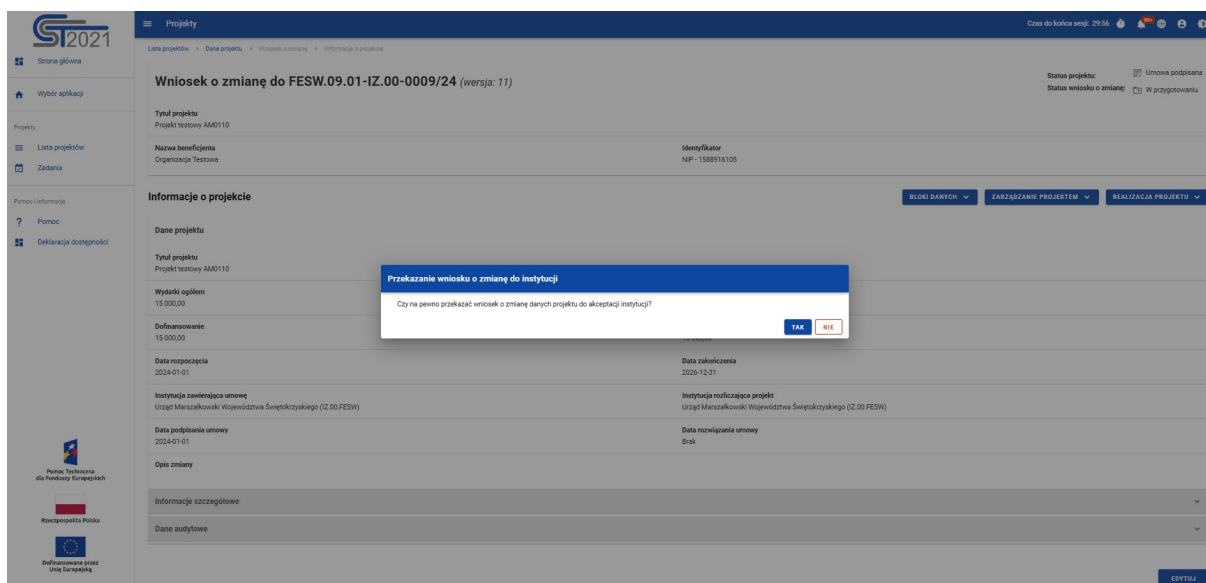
SL2021

Strona główna

Wybór aplikacji

Projekty

Lista projektów

Zadania

Pomoc i informacje

Pomoc

Deklaracja dostępności

Pomoc Techniczna dla Funduszy Europejskich

Rzeczpospolita Polska

Dofinansowane przez Unię Europejską

Projekty

Czas do końca sesji: 29:56

99+

Lista projektów > Dane projektu > Wniosek o zmianę > Informacje o projekcie

Wniosek o zmianę do FESW.09.01-IZ.00-0009/24 (wersja: 11)

Status projektu: Umowa podpisana
Status wniosku o zmianę: W przygotowaniu

Tytuł projektu
Projekt testowy AM0110

Nazwa beneficjenta
Organizacja Testowa

Identyfikator
NIP - 1588916105

Informacje o projekcie

BLOKI DANYCH

ZARZĄDZANIE PROJEKTEM

REALIZACJA PROJEKTU

Dane projektu

Tytuł projektu
Projekt testowy AM0110

Wydatki ogółem
15 000,00

Dofinansowanie
15 000,00

Przekazanie wniosku o zmianę do instytucji

Czy na pewno przekazać wniosek o zmianę danych projektu do akceptacji instytucji?

TAK

NIE

Data rozpoczęcia
2024-01-01

Data zakończenia
2026-12-31

Instytucja zawierająca umowę
Urząd Marszałkowski Województwa Świętokrzyskiego (IZ.00.FESW)

Instytucja rozliczająca projekt
Urząd Marszałkowski Województwa Świętokrzyskiego (IZ.00.FESW)

Data podpisania umowy
2024-01-01

Data rozwiązania umowy
Brak

Opis zmiany

Informacje szczegółowe

Dane audytowe

EDYTUJ